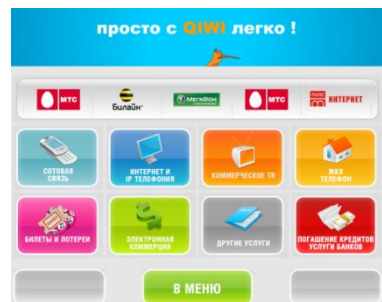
просто с QIWI легко !

МТС
Билайн
МегаФон
МТС
ИНТЕРНЕТ

СОТОВАЯ СВЯЗЬ
ИНТЕРНЕТ И IP ТЕЛЕФОНИЯ
КОММЕРЧЕСКОЕ ТВ
ЖКХ ТЕЛЕФОН

БИЛЕТЫ И ЛОТЕРЕИ
ЭЛЕКТРОННАЯ КОММЕРЦИЯ
ДРУГИЕ УСЛУГИ
ПОГАШЕНИЕ КРЕДИТОВ УСЛУГИ БАНКОВ

В МЕНЮ